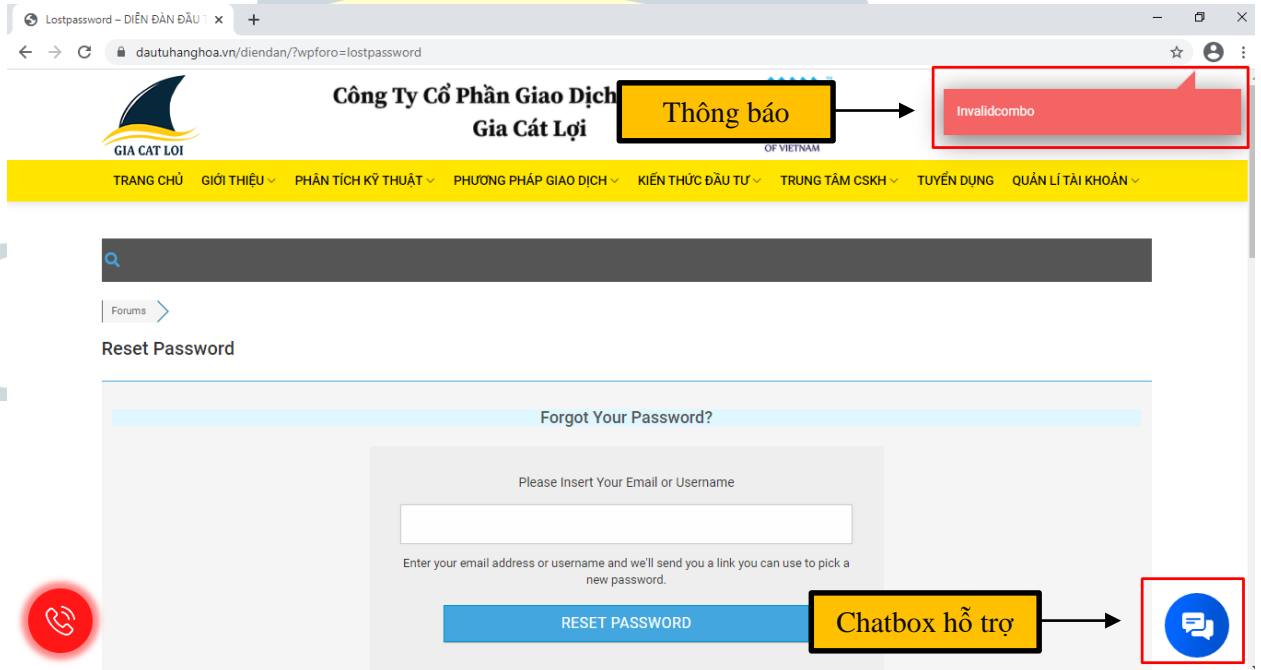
Lostpassword – DIỄN ĐÀN ĐẦU T

dautuhanghoa.vn/diendan/?wpforo=lostpassword

GIA CAT LOI

Công Ty Cổ Phần Giao Dịch
Gia Cát Lợi

Thông báo

OF VIETNAM

Invalidcombo

TRANG CHỦ GIỚI THIỆU PHÂN TÍCH KỸ THUẬT PHƯƠNG PHÁP GIAO DỊCH KIẾN THỨC ĐẦU TƯ TRUNG TÂM CSKH TUYỂN DỤNG QUẢN LÍ TÀI KHOẢN

Forums

Reset Password

Forgot Your Password?

Please Insert Your Email or Username

Enter your email address or username and we'll send you a link you can use to pick a new password.

RESET PASSWORD

Chatbox hỗ trợ